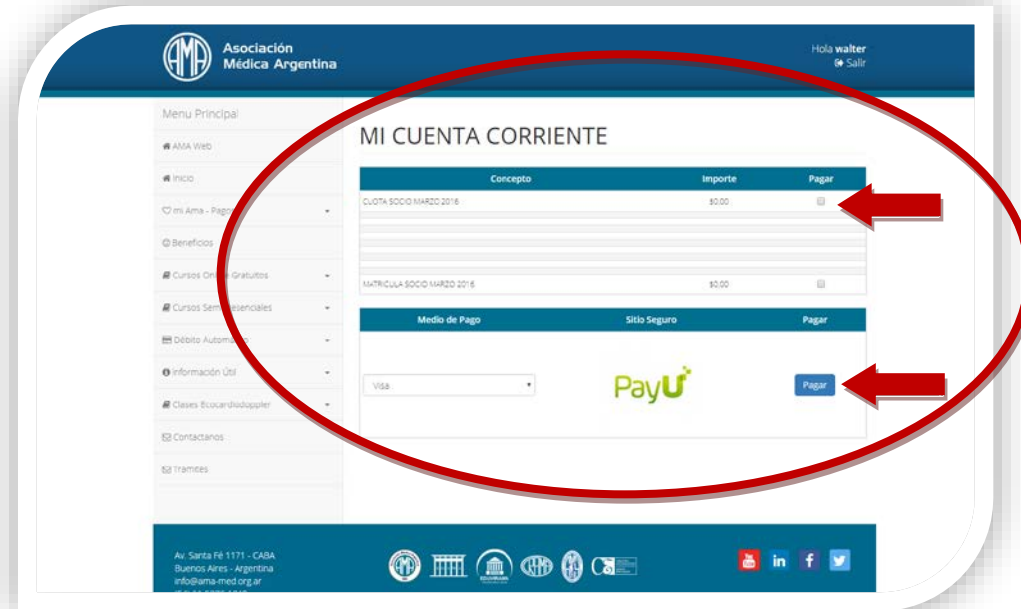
AMA Asociación Médica Argentina

Hola walter
Salir

Menu Principal
AMA Web
Inicio
mi Ama - Pago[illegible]
Beneficios
Cursos On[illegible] Gratuitos
Cursos Semi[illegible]esenciales
Débito Autom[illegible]
Información Útil
Clases Ecocardiodoppler
Contactanos
Tramites

MI CUENTA CORRIENTE

| Concepto | Importe | Pagar |
|---|---|---|
| CUOTA SOCIO MARZO 2016 | $0.00 | |
| MATRICULA SOCIO MARZO 2016 | $0.00 | |

| Medio de Pago | Sitio Seguro | Pagar |
|---|---|---|
| Visa | PayU | Pagar |

Av. Santa Fé 1171 - CABA
Buenos Aires - Argentina
info@ama-med.org.ar
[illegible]

in f